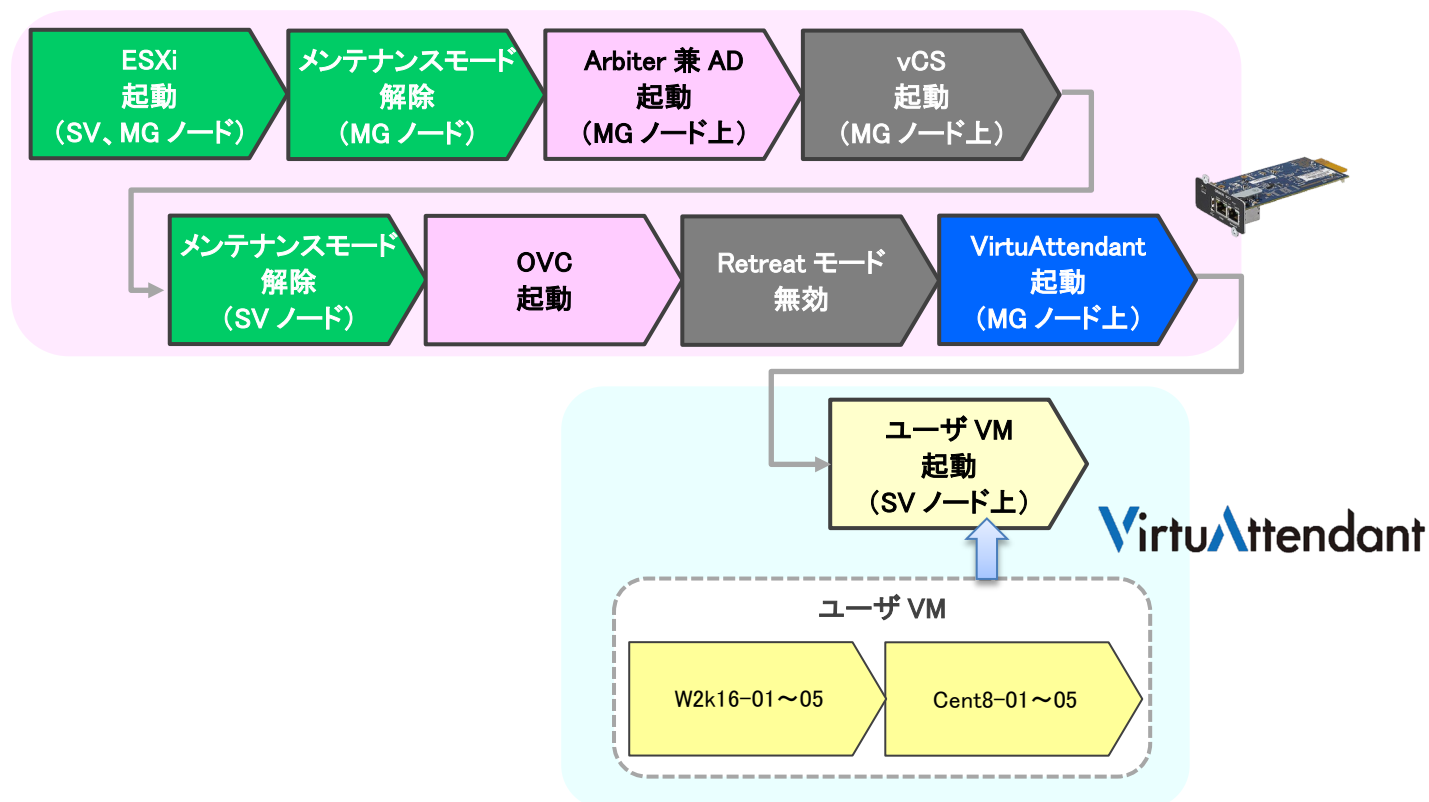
ESXi
起動
（SV、MG ノード）

メンテナンスモード
解除
（MG ノード）

Arbiter 兼 AD
起動
（MG ノード上）

vCS
起動
（MG ノード上）

メンテナンスモード
解除
（SV ノード）

OVC
起動

Retreat モード
無効

VirtuAttendant
起動
（MG ノード上）

ユーザ VM
起動
（SV ノード上）

VirtuAttendant

ユーザ VM

W2k16-01～05

Cent8-01～05